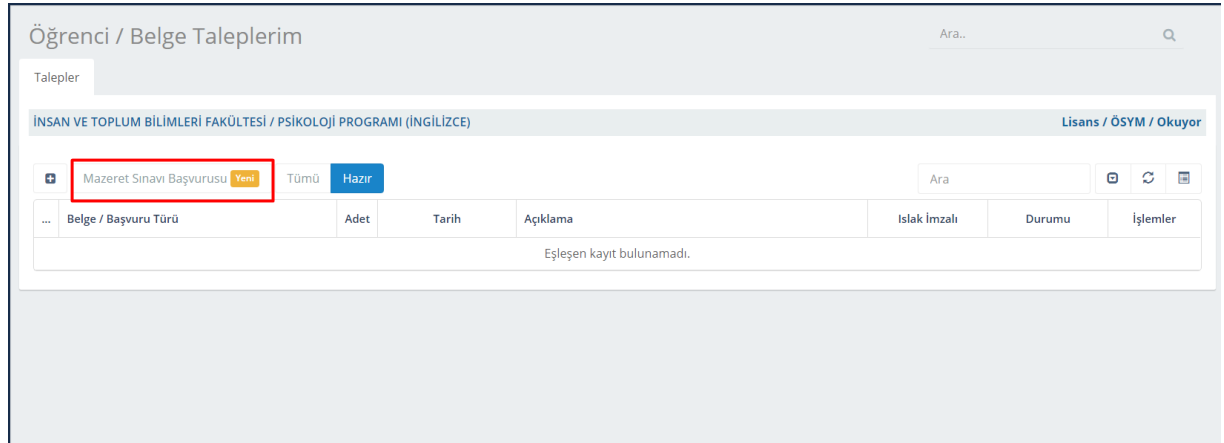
Öğrenci / Belge Taleplerim

Ara..

Talepler

İNSAN VE TOPLUM BİLİMLERİ FAKÜLTESİ / PSİKOLOJİ PROGRAMI (İNGİLİZCE)

Lisans / ÖSYM / Okuyor

Mazeret Sınavı Başvurusu Yeni

Tümü

Hazır

Ara

| ... | Belge / Başvuru Türü | Adet | Tarih | Açıklama | Islak İmzalı | Durumu | İşlemler |
|---|---|---|---|---|---|---|---|
| Eşleşen kayıt bulunamadı. | | | | | | | |